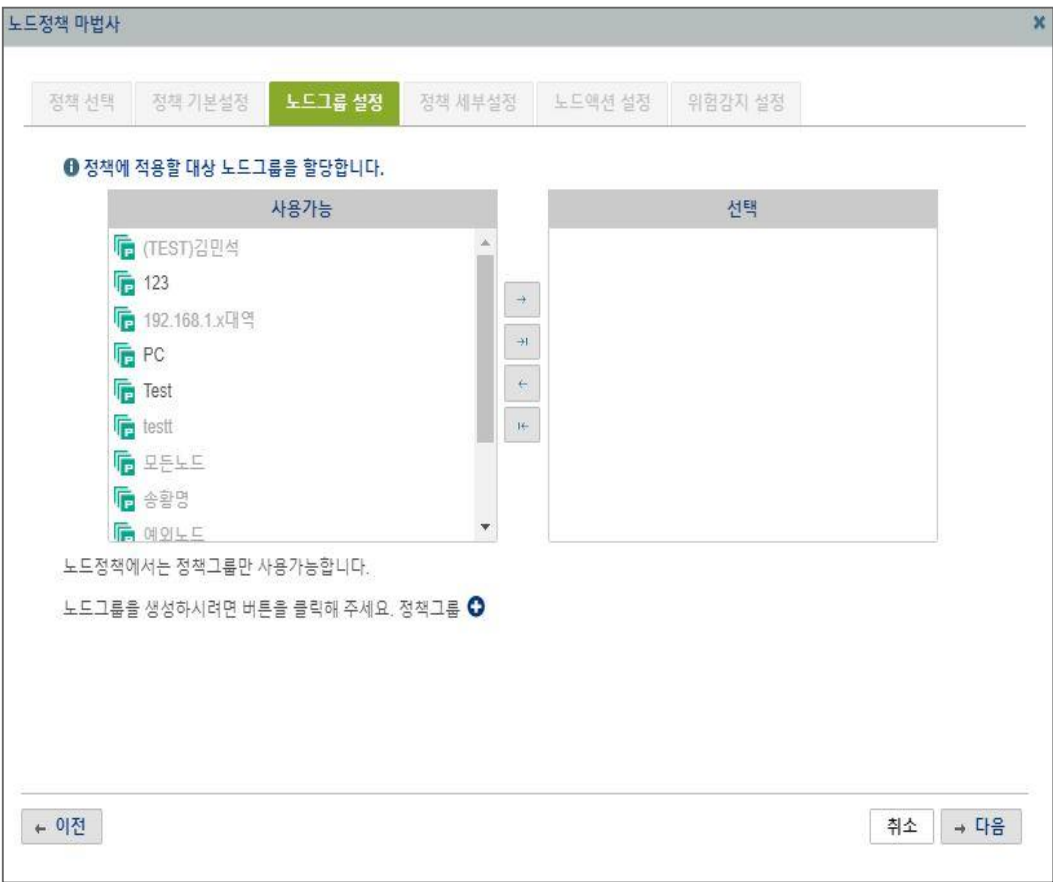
노드정책 마법사

정책 선택 | 정책 기본설정 | 노드그룹 설정 | 정책 세부설정 | 노드액션 설정 | 위험감지 설정

정책에 적용할 대상 노드그룹을 할당합니다.

사용가능

(TEST)김민석
123
192.168.1.x대역
PC
Test
testt
모든노드
송활명
예외노드

선택

노드정책에서는 정책그룹만 사용가능합니다.

노드그룹을 생성하시려면 버튼을 클릭해 주세요. 정책그룹

← 이전

취소 → 다음